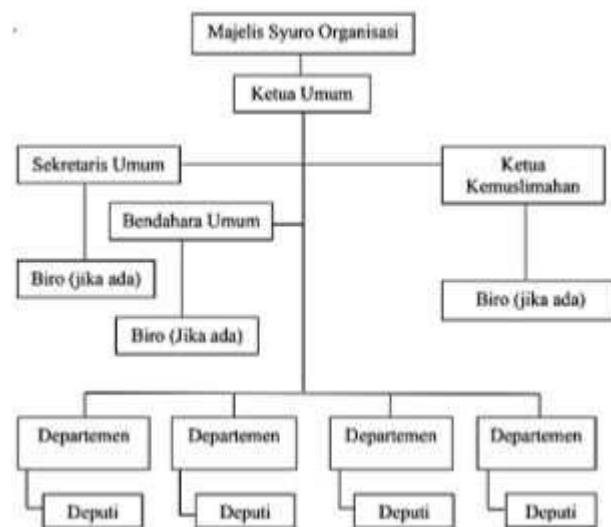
Majelis Syuro Organisasi

Ketua Umum

Sekretaris Umum

Ketua Kemuslimahan

Bendahara Umum

Biro (jika ada)

Biro (jika ada)

Biro (Jika ada)

Departemen

Departemen

Departemen

Departemen

Deputi

Deputi

Deputi

Deputi